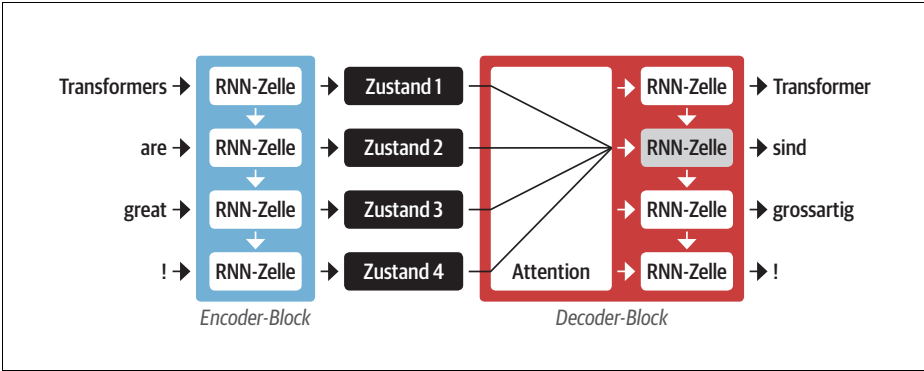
Transformers
are
great
!

RNN-Zelle
RNN-Zelle
RNN-Zelle
RNN-Zelle
Encoder-Block

Zustand 1
Zustand 2
Zustand 3
Zustand 4

Attention

RNN-Zelle
RNN-Zelle
RNN-Zelle
RNN-Zelle
Decoder-Block

Transformer
sind
grossartig
!